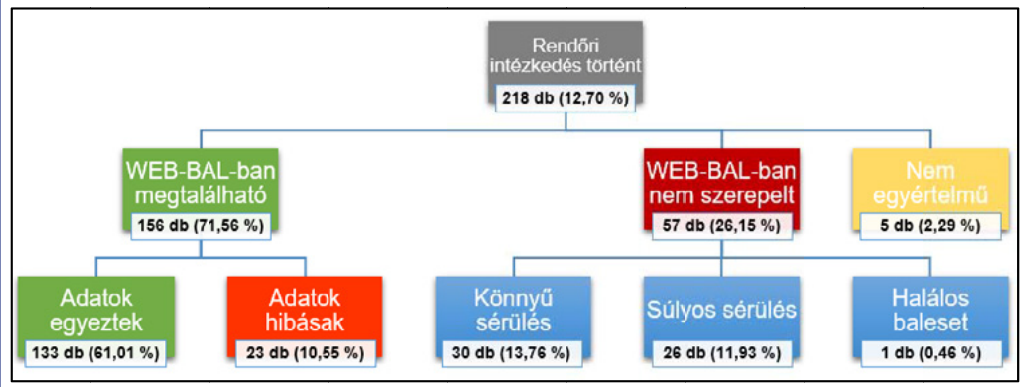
Rendőri intézkedés történt
218 db (12,70 %)

WEB-BAL-ban megtalálható
156 db (71,56 %)

WEB-BAL-ban nem szerepelt
57 db (26,15 %)

Nem egyértelmű
5 db (2,29 %)

Adatok egyeztek
133 db (61,01 %)

Adatok hibásak
23 db (10,55 %)

Könnyű sérülés
30 db (13,76 %)

Súlyos sérülés
26 db (11,93 %)

Halálos baleset
1 db (0,46 %)